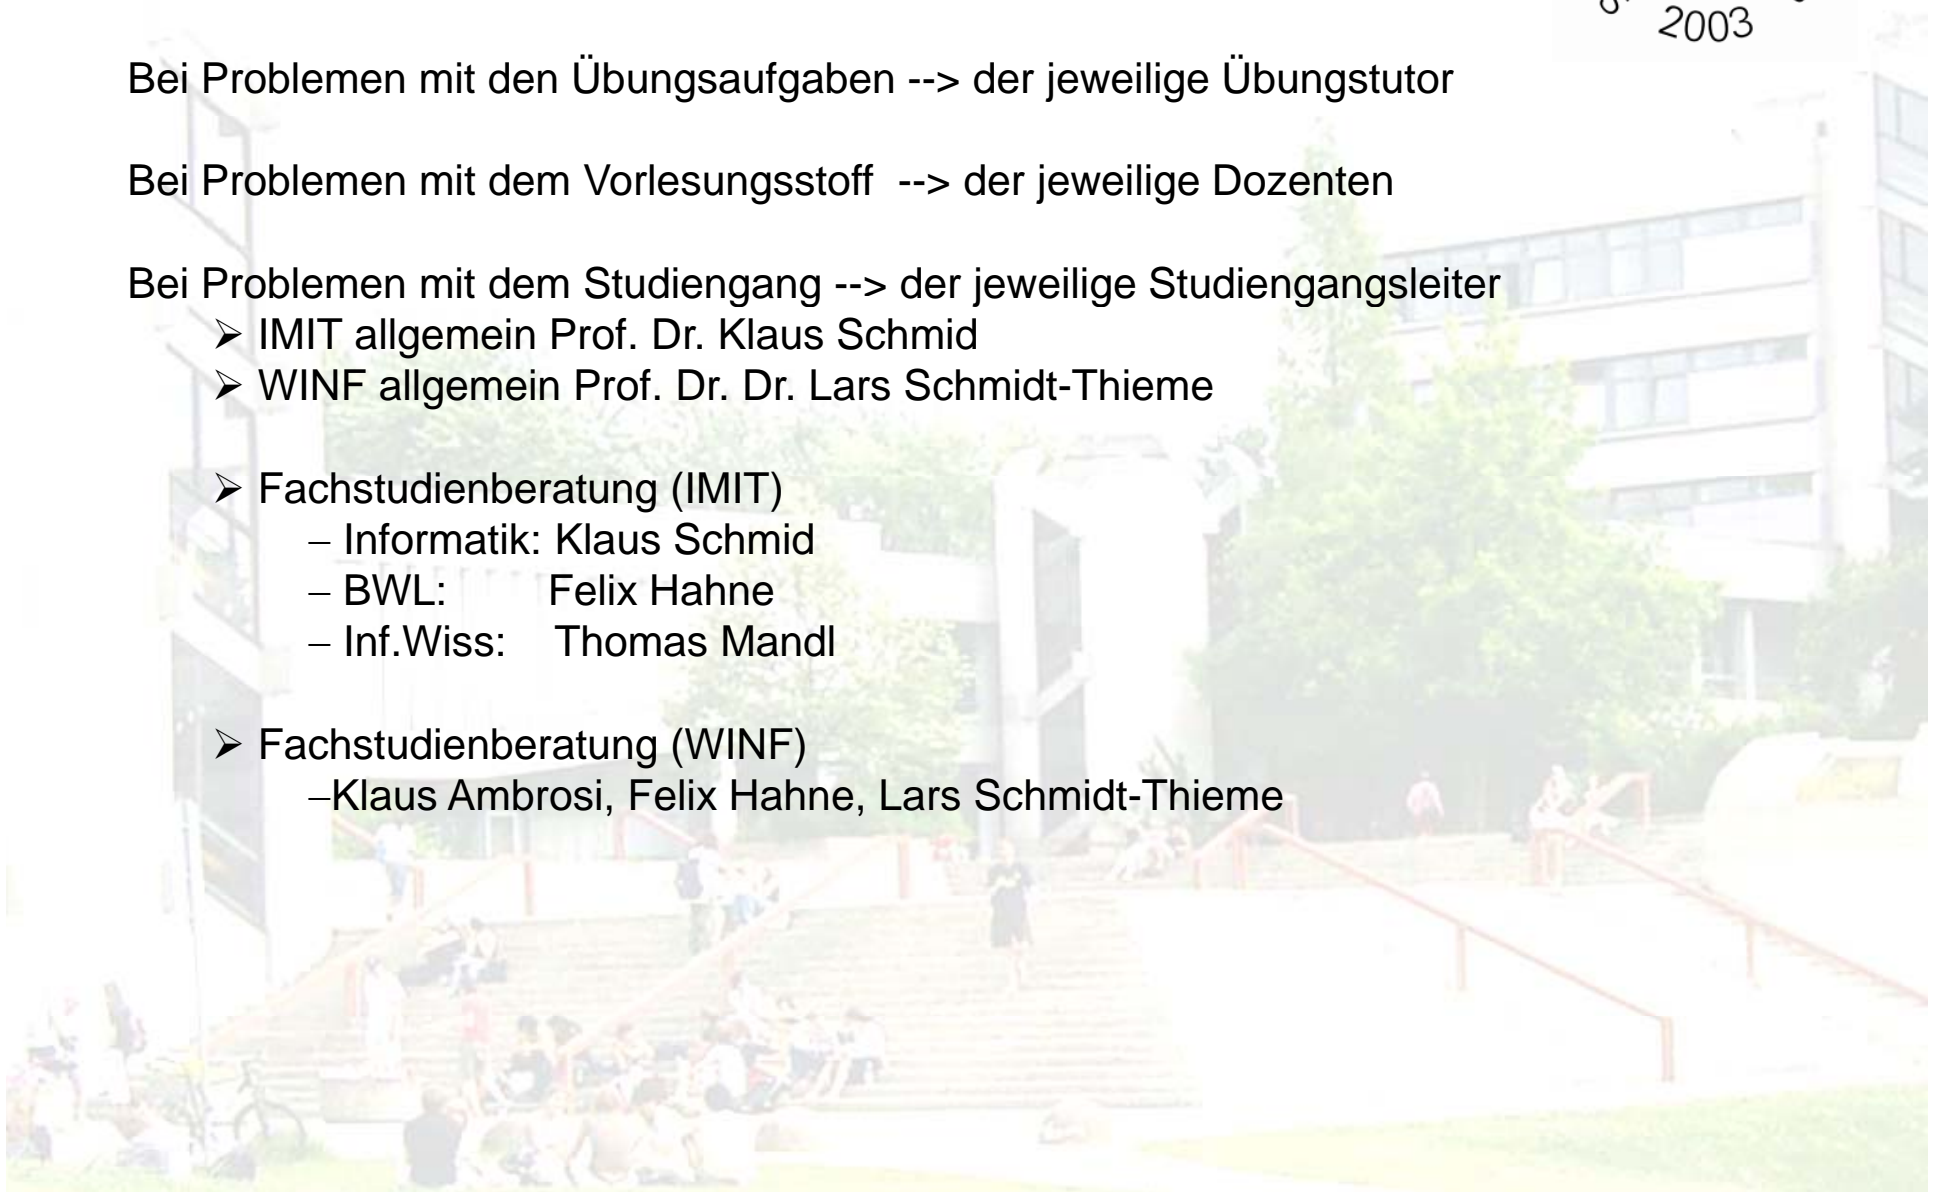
2003

Bei Problemen mit den Übungsaufgaben --> der jeweilige Übungstutor

Bei Problemen mit dem Vorlesungsstoff --> der jeweilige Dozenten

Bei Problemen mit dem Studiengang --> der jeweilige Studiengangsleiter
➢ IMIT allgemein Prof. Dr. Klaus Schmid
➢ WINF allgemein Prof. Dr. Dr. Lars Schmidt-Thieme

➢ Fachstudienberatung (IMIT)
– Informatik: Klaus Schmid
– BWL: Felix Hahne
– Inf.Wiss: Thomas Mandl

➢ Fachstudienberatung (WINF)
–Klaus Ambrosi, Felix Hahne, Lars Schmidt-Thieme